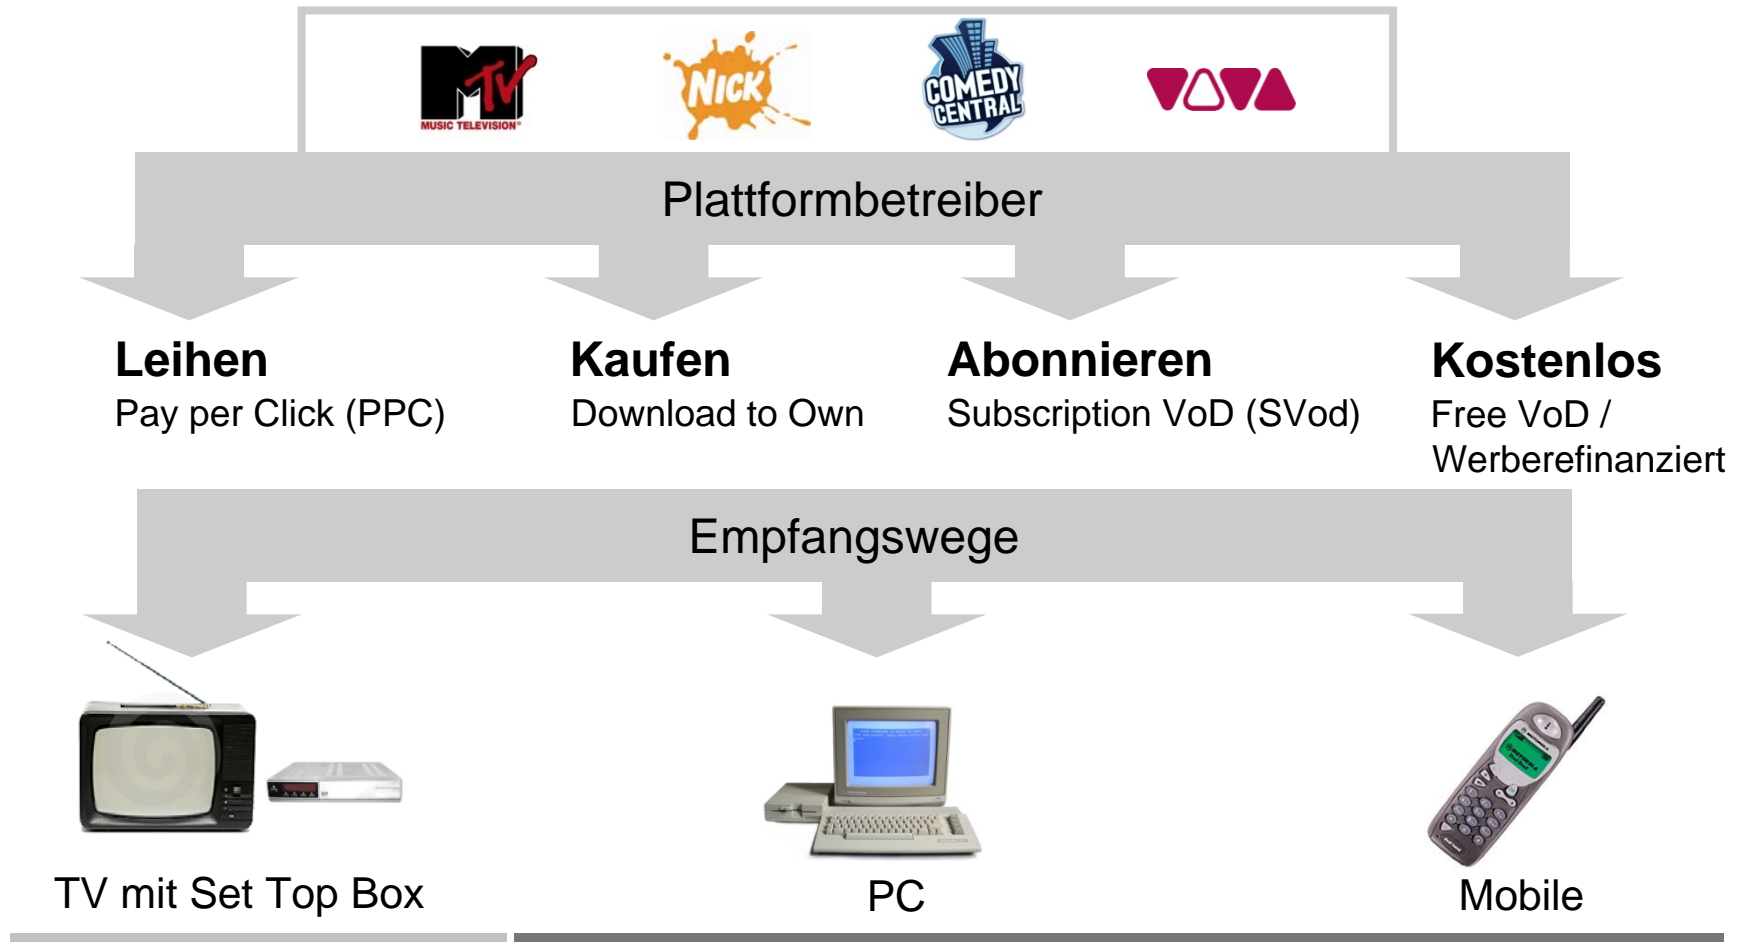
MTV MUSIC TELEVISION

NICK

COMEDY CENTRAL

VIVA

Plattformbetreiber

**Leihen**
Pay per Click (PPC)

**Kaufen**
Download to Own

**Abonnieren**
Subscription VoD (SVod)

**Kostenlos**
Free VoD / Werberefinanziert

Empfangswege

TV mit Set Top Box

PC

Mobile